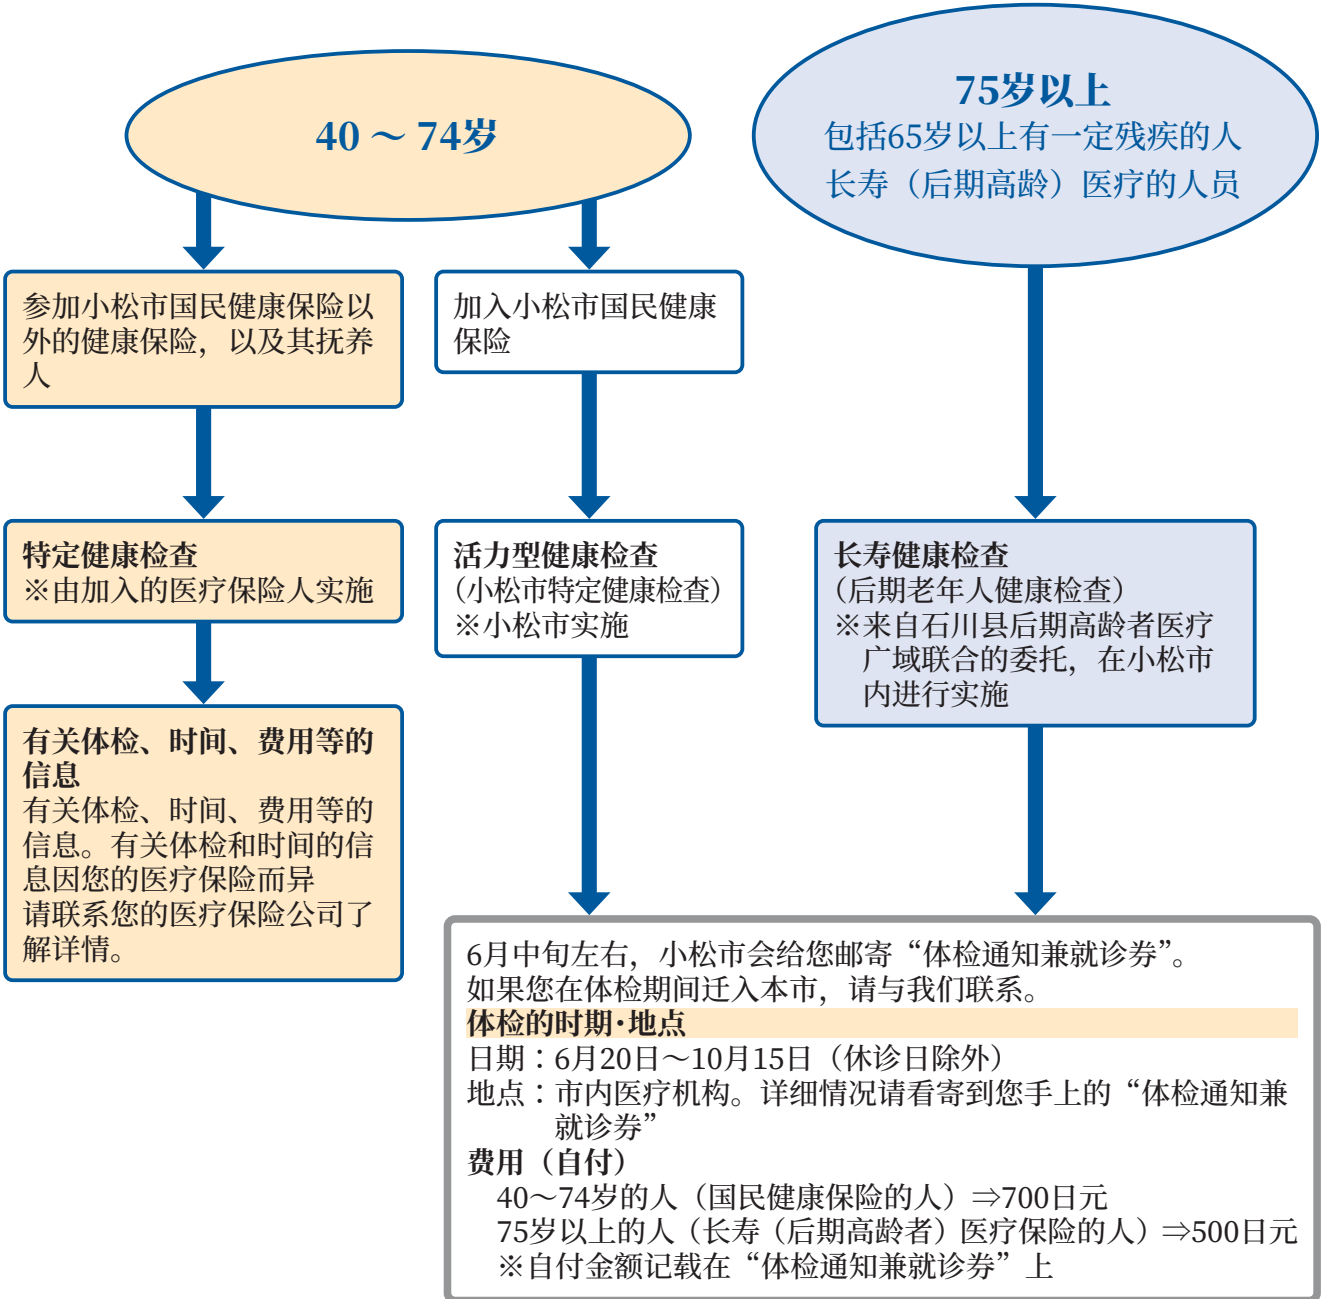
40 ～ 74岁

75岁以上
包括65岁以上有一定残疾的人
长寿（后期高龄）医疗的人员

参加小松市国民健康保险以外的健康保险，以及其抚养人

加入小松市国民健康保险

特定健康检查
※由加入的医疗保险人实施

活力型健康检查
（小松市特定健康检查）
※小松市实施

长寿健康检查
（后期老年人健康检查）
※来自石川县后期高龄者医疗广域联合的委托，在小松市内进行实施

有关体检、时间、费用等的信息
有关体检、时间、费用等的信息。有关体检和时间的信息因您的医疗保险而异
请联系您的医疗保险公司了解详情。

6月中旬左右，小松市会给您邮寄“体检通知兼就诊券”。
如果您在体检期间迁入本市，请与我们联系。
体检的时期·地点
日期：6月20日～10月15日（休诊日除外）
地点：市内医疗机构。详细情况请看寄到您手上的“体检通知兼就诊券”
费用（自付）
40～74岁的人（国民健康保险的人）⇒700日元
75岁以上的人（长寿（后期高龄者）医疗保险的人）⇒500日元
※自付金额记载在“体检通知兼就诊券”上